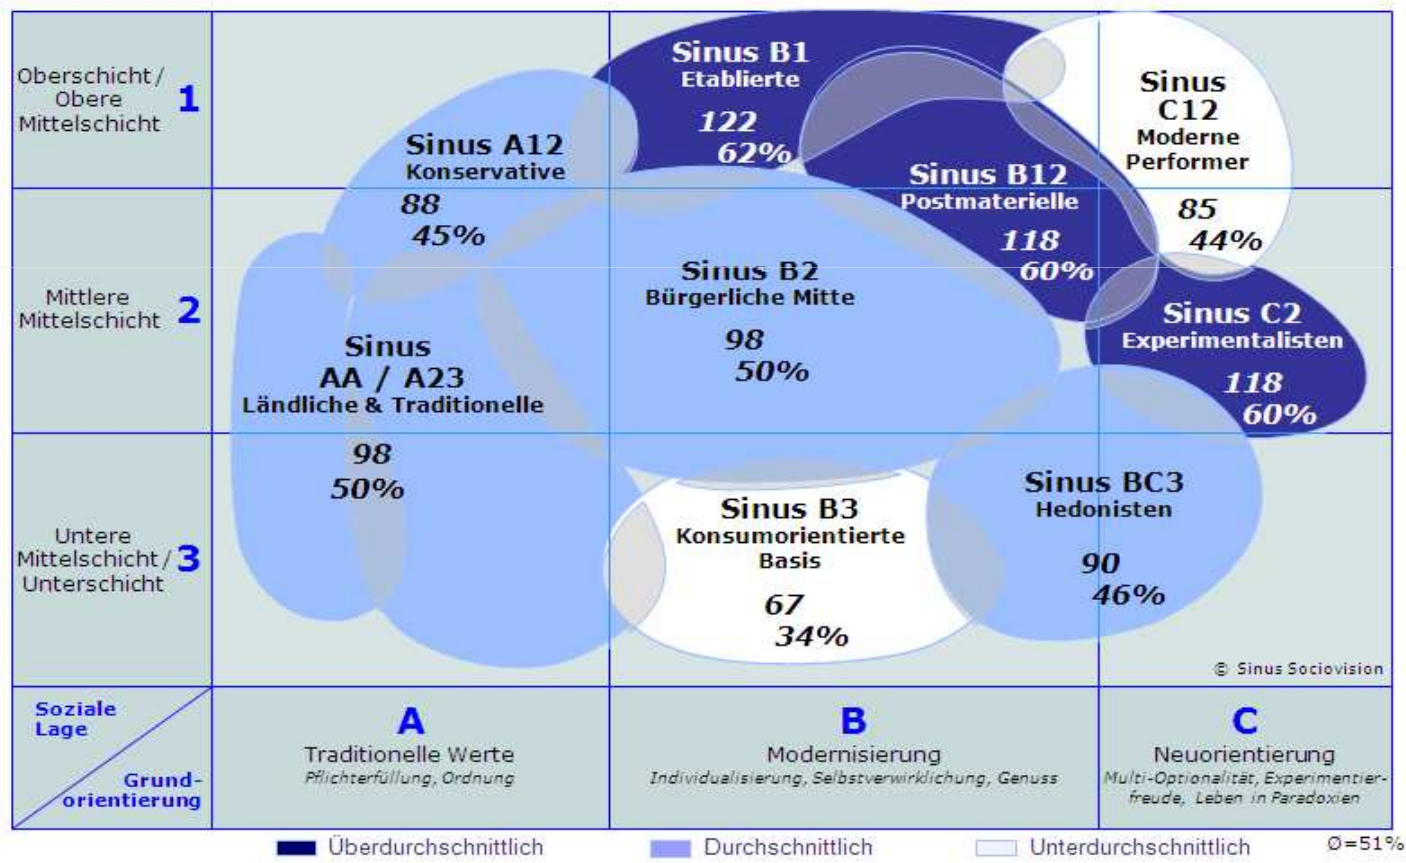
Oberschicht / Obere Mittelschicht 1

Mittlere Mittelschicht 2

Untere Mittelschicht / Unterschicht 3

Sinus B1
Etablierte
122
62%

Sinus C12
Moderne Performer
85
44%

Sinus A12
Konservative
88
45%

Sinus B12
Postmaterielle
118
60%

Sinus B2
Bürgerliche Mitte
98
50%

Sinus C2
Experimentalisten
118
60%

Sinus AA / A23
Ländliche & Traditionelle
98
50%

Sinus B3
Konsumorientierte Basis
67
34%

Sinus BC3
Hedonisten
90
46%

© Sinus Sociovision

Soziale Lage
Grundorientierung

A
Traditionelle Werte
Pflichterfüllung, Ordnung

B
Modernisierung
Individualisierung, Selbstverwirklichung, Genuss

C
Neuorientierung
Multi-Optionalität, Experimentierfreude, Leben in Paradoxien

Überdurchschnittlich
Durchschnittlich
Unterdurchschnittlich
Ø=51%